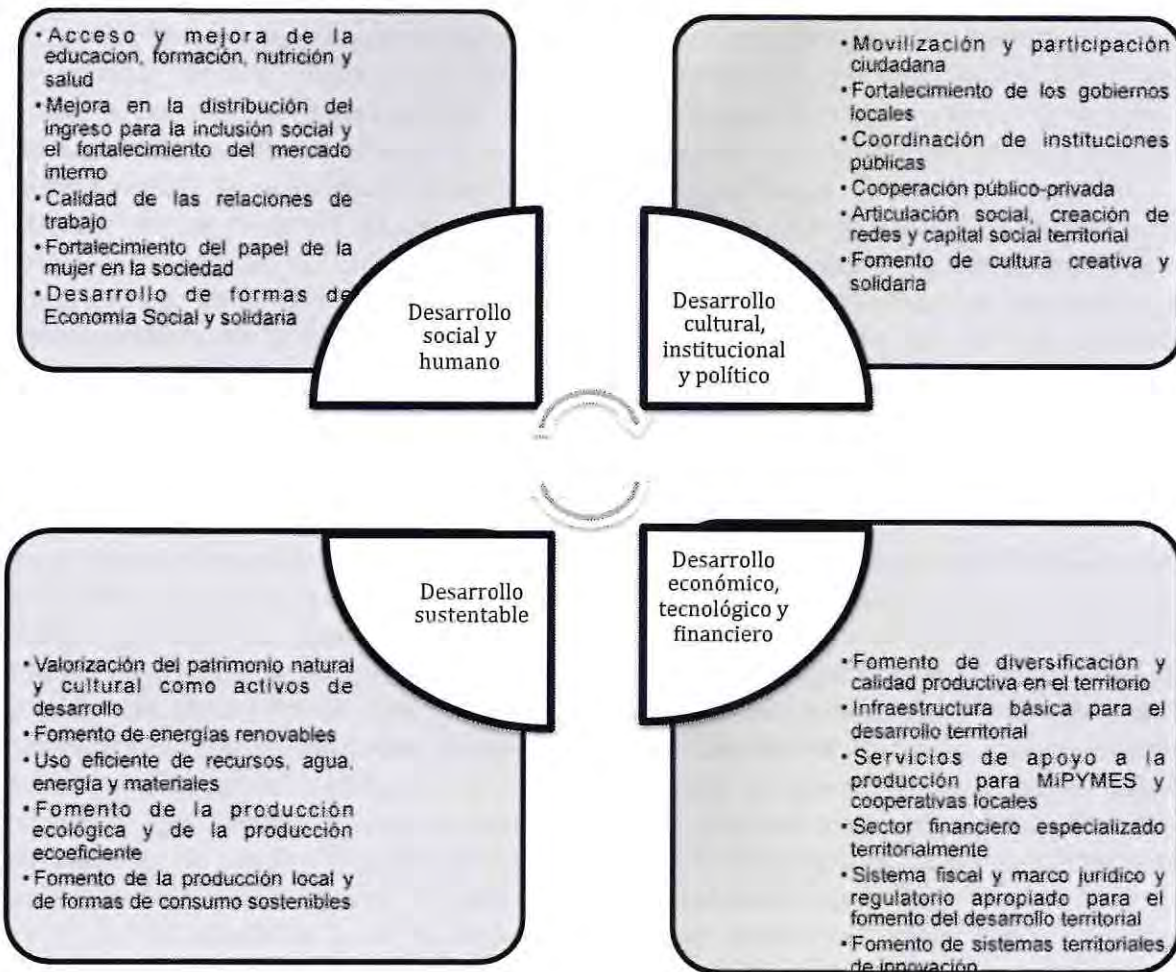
• Acceso y mejora de la educacion, formación, nutrición y salud
• Mejora en la distribución del ingreso para la inclusión social y el fortalecimiento del mercado interno
• Calidad de las relaciones de trabajo
• Fortalecimiento del papel de la mujer en la sociedad
• Desarrollo de formas de Economía Social y solidaria

Desarrollo social y humano

• Movilización y participación ciudadana
• Fortalecimiento de los gobiernos locales
• Coordinación de instituciones públicas
• Cooperación público-privada
• Articulación social, creación de redes y capital social territorial
• Fomento de cultura creativa y solidaria

Desarrollo cultural, institucional y político

Desarrollo sustentable

• Valorización del patrimonio natural y cultural como activos de desarrollo
• Fomento de energías renovables
• Uso eficiente de recursos, agua, energía y materiales
• Fomento de la producción ecológica y de la producción ecoeficiente
• Fomento de la producción local y de formas de consumo sostenibles

Desarrollo económico, tecnológico y financiero

• Fomento de diversificación y calidad productiva en el territorio
• Infraestructura básica para el desarrollo territorial
• Servicios de apoyo a la producción para MiPYMES y cooperativas locales
• Sector financiero especializado territorialmente
• Sistema fiscal y marco jurídico y regulatorio apropiado para el fomento del desarrollo territorial
• Fomento de sistemas territoriales de innovación